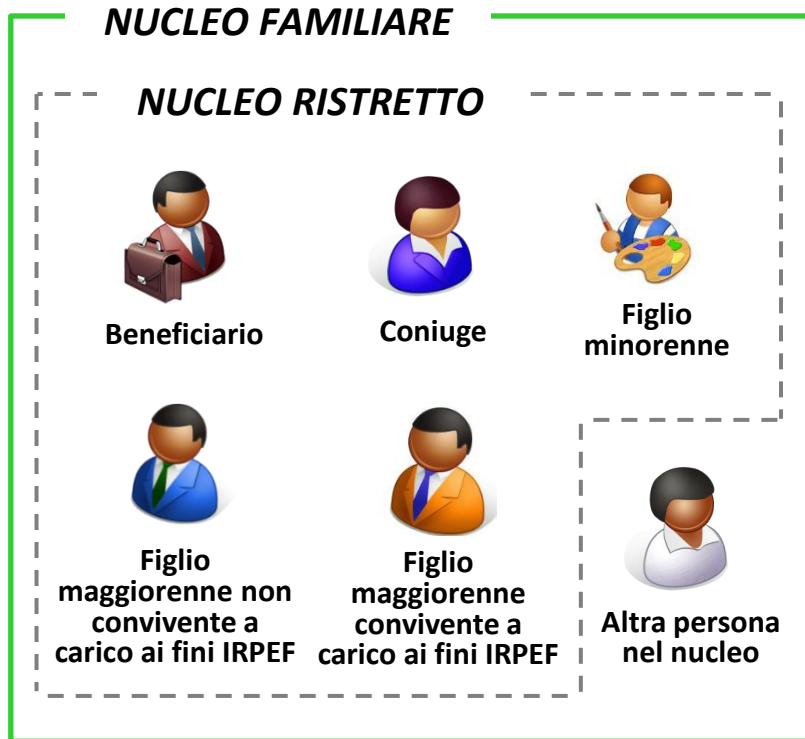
NUCLEO FAMILIARE

NUCLEO RISTRETTO

Beneficiario

Coniuge

Figlio minorenne

Figlio maggiorenne non convivente a carico ai fini IRPEF

Figlio maggiorenne convivente a carico ai fini IRPEF

Altra persona nel nucleo